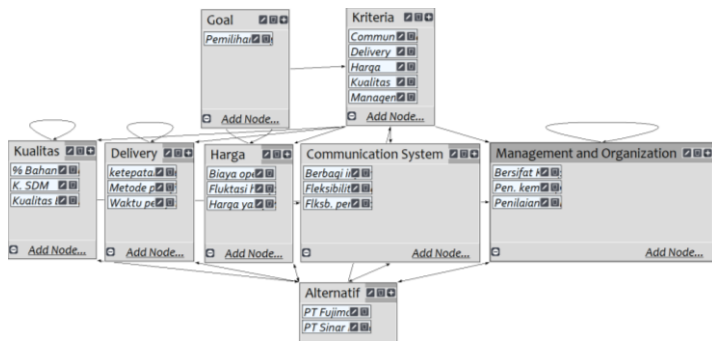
Goal
Pemilihar
Add Node...

Kriteria
Commun
Delivery
Harga
Kualitas
Managen
Add Node...

Kualitas
% Bahan
K. SDM
Kualitas
Add Node...

Delivery
ketepata
Metode p
Waktu pe
Add Node...

Harga
Biaya ope
Fluktasi H
Harga ya
Add Node...

Communication System
Berbagi ir
Fleksibilit
Flksb. per
Add Node...

Management and Organization
Bersifat k
Pen. kem
Penilaian
Add Node...

Alternatif
PT Fujimc
PT Sinar